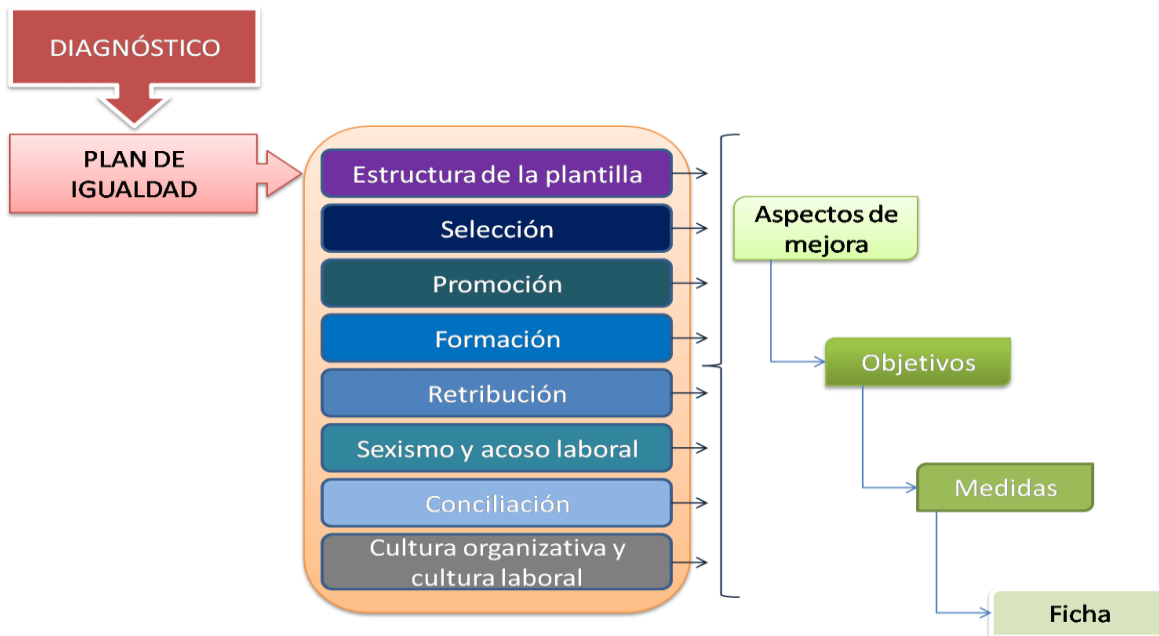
DIAGNÓSTICO

PLAN DE IGUALDAD

Estructura de la plantilla

Selección

Promoción

Formación

Retribución

Sexismo y acoso laboral

Conciliación

Cultura organizativa y cultura laboral

Aspectos de mejora

Objetivos

Medidas

Ficha